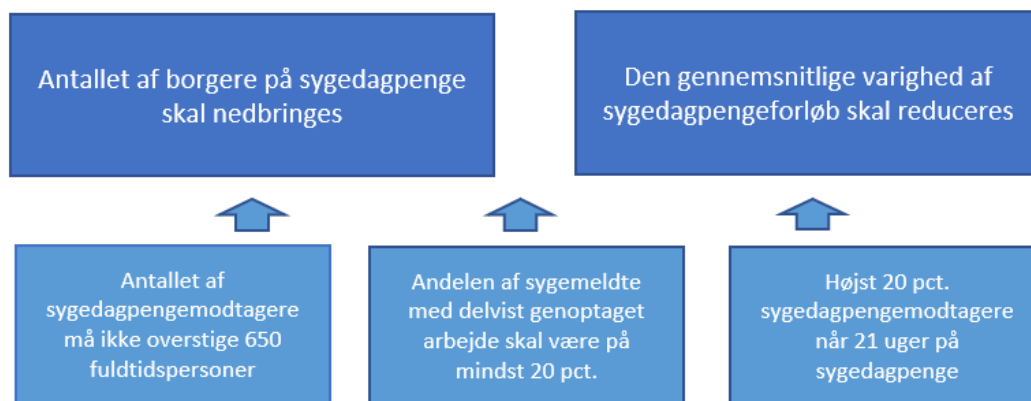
Antallet af borgere på sygedagpenge skal nedbringes

Den gennemsnitlige varighed af sygedagpengeforløb skal reduceres

Antallet af sygedagpengemodtagere må ikke overstige 650 fuldtidspersoner

Andelen af sygemeldte med delvist genoptaget arbejde skal være på mindst 20 pct.

Højst 20 pct. sygedagpengemodtagere når 21 uger på sygedagpenge